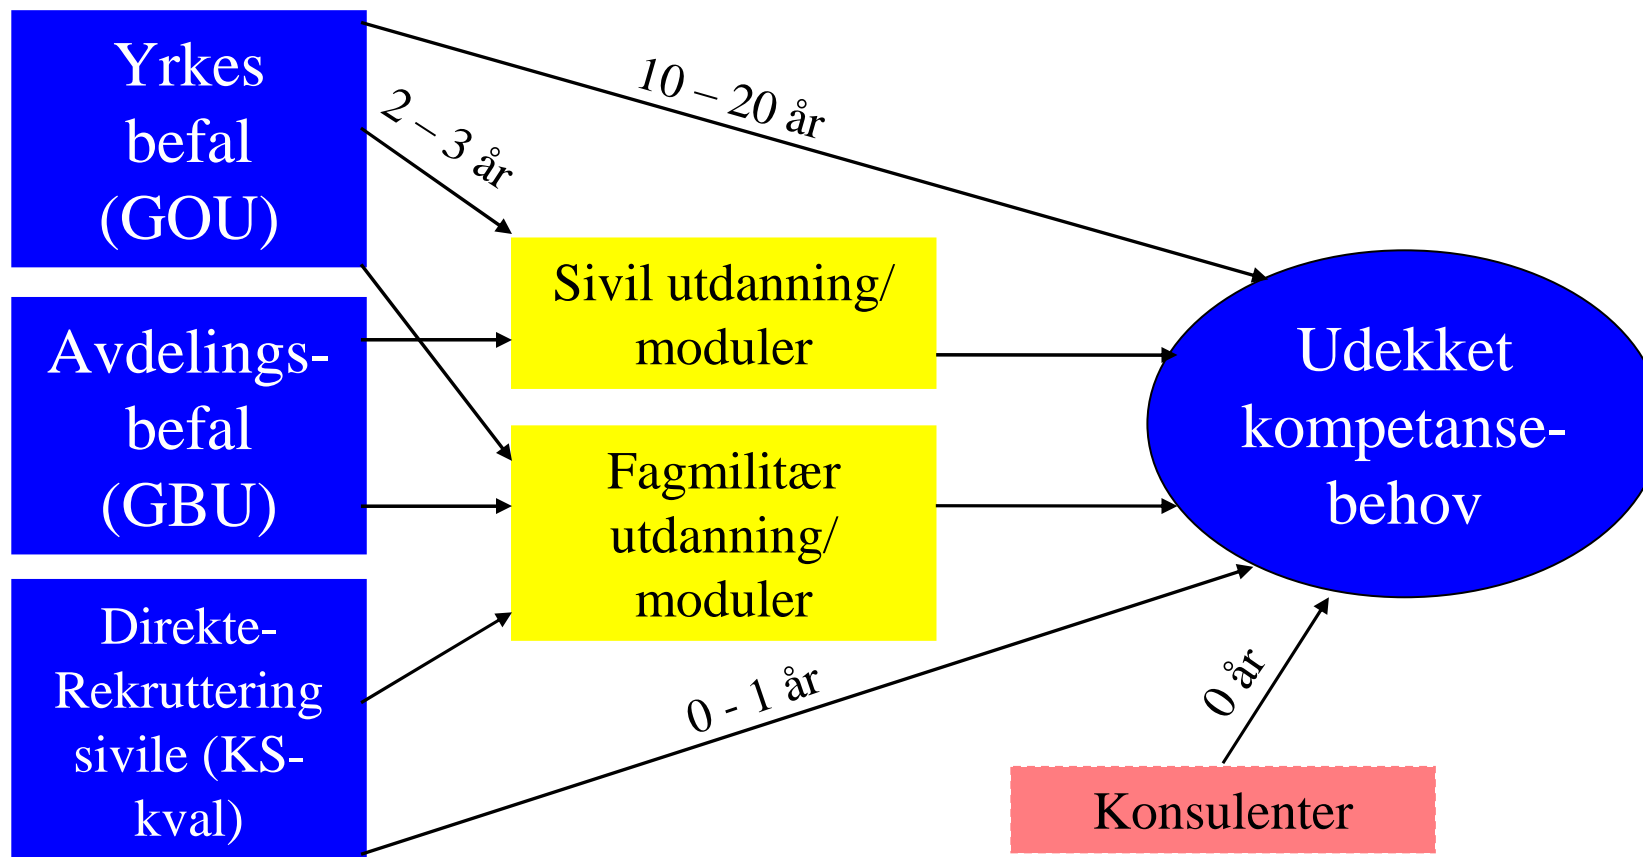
Yrkes befal (GOU)

Avdelings-befal (GBU)

Direkte-Rekruttering sivile (KS-kval)

2 – 3 år

10 – 20 år

Sivil utdanning/ moduler

Fagmilitær utdanning/ moduler

0 - 1 år

Udekket kompetanse-behov

0 år

Konsulenter